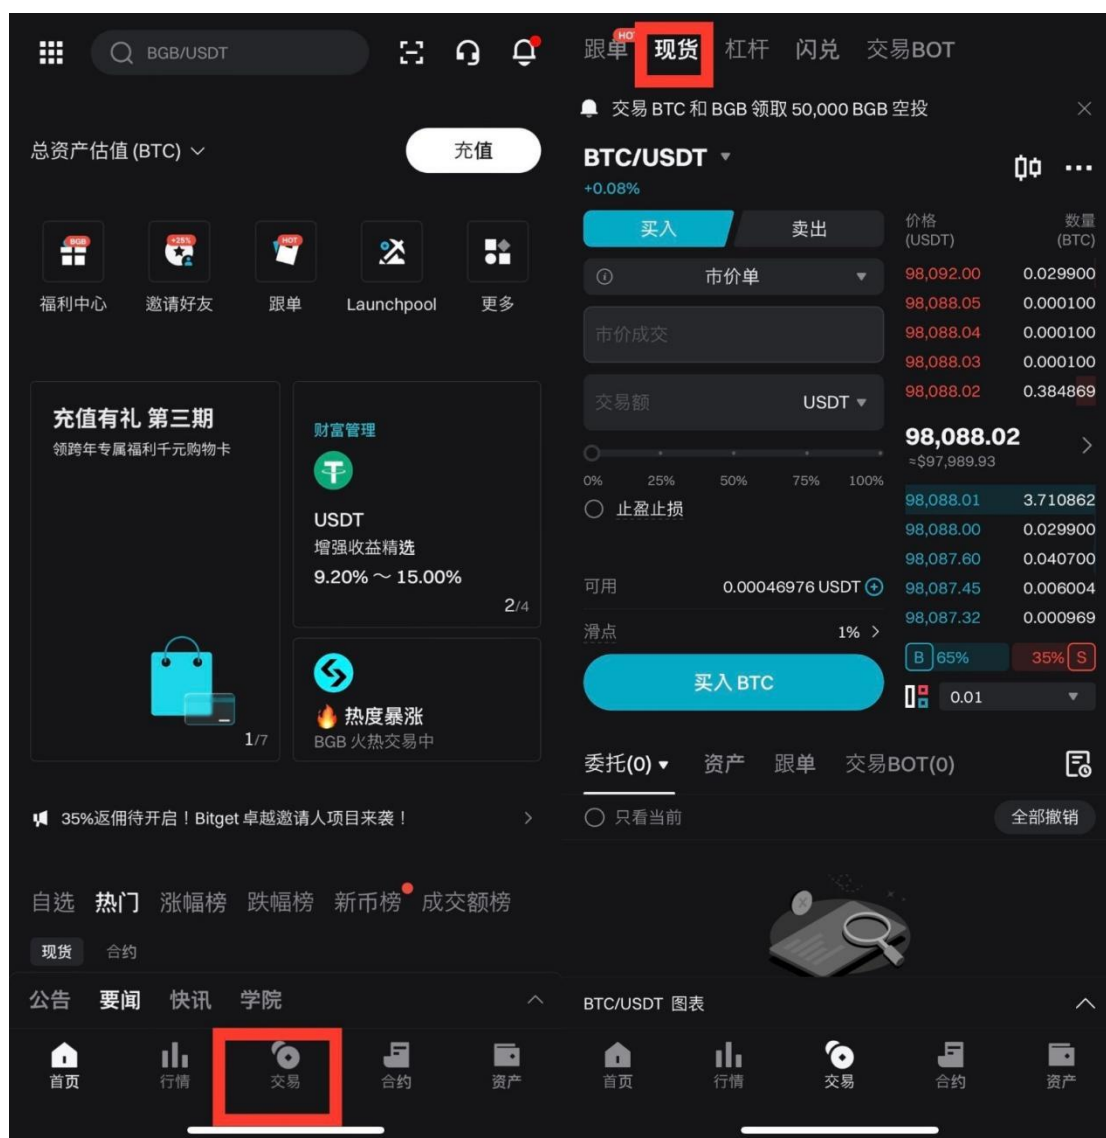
BGB/USDT

总资产估值 (BTC)

充值

BGB
+25%
HOT

福利中心 邀请好友 跟单 Launchpool 更多

充值有礼 第三期
领跨年专属福利千元购物卡

1/7

财富管理
USDT
增强收益精选
9.20% ~ 15.00%
2/4

热度暴涨
BGB 火热交易中

35%返佣待开启！Bitget 卓越邀请人项目来袭！

自选 热门 涨幅榜 跌幅榜 新币榜 成交额榜

现货 合约

公告 要闻 快讯 学院

首页 行情 交易 合约 资产

HOT
跟单 现货 杠杆 闪兑 交易BOT

交易 BTC 和 BGB 领取 50,000 BGB 空投

BTC/USDT
+0.08%

买入 卖出

市价单

市价成交

交易额 USDT

0% 25% 50% 75% 100%

止盈止损

可用 0.00046976 USDT

滑点 1%

买入 BTC

| 价格 (USDT) | 数量 (BTC) |
|---|---|
| 98,092.00 | 0.029900 |
| 98,088.05 | 0.000100 |
| 98,088.04 | 0.000100 |
| 98,088.03 | 0.000100 |
| 98,088.02 | 0.384869 |

98,088.02
≈$97,989.93

| 98,088.01 | 3.710862 |
|---|---|
| 98,088.00 | 0.029900 |
| 98,087.60 | 0.040700 |
| 98,087.45 | 0.006004 |
| 98,087.32 | 0.000969 |

B 65% 35% S

0.01

委托(0) 资产 跟单 交易BOT(0)

只看当前 全部撤销

BTC/USDT 图表

首页 行情 交易 合约 资产